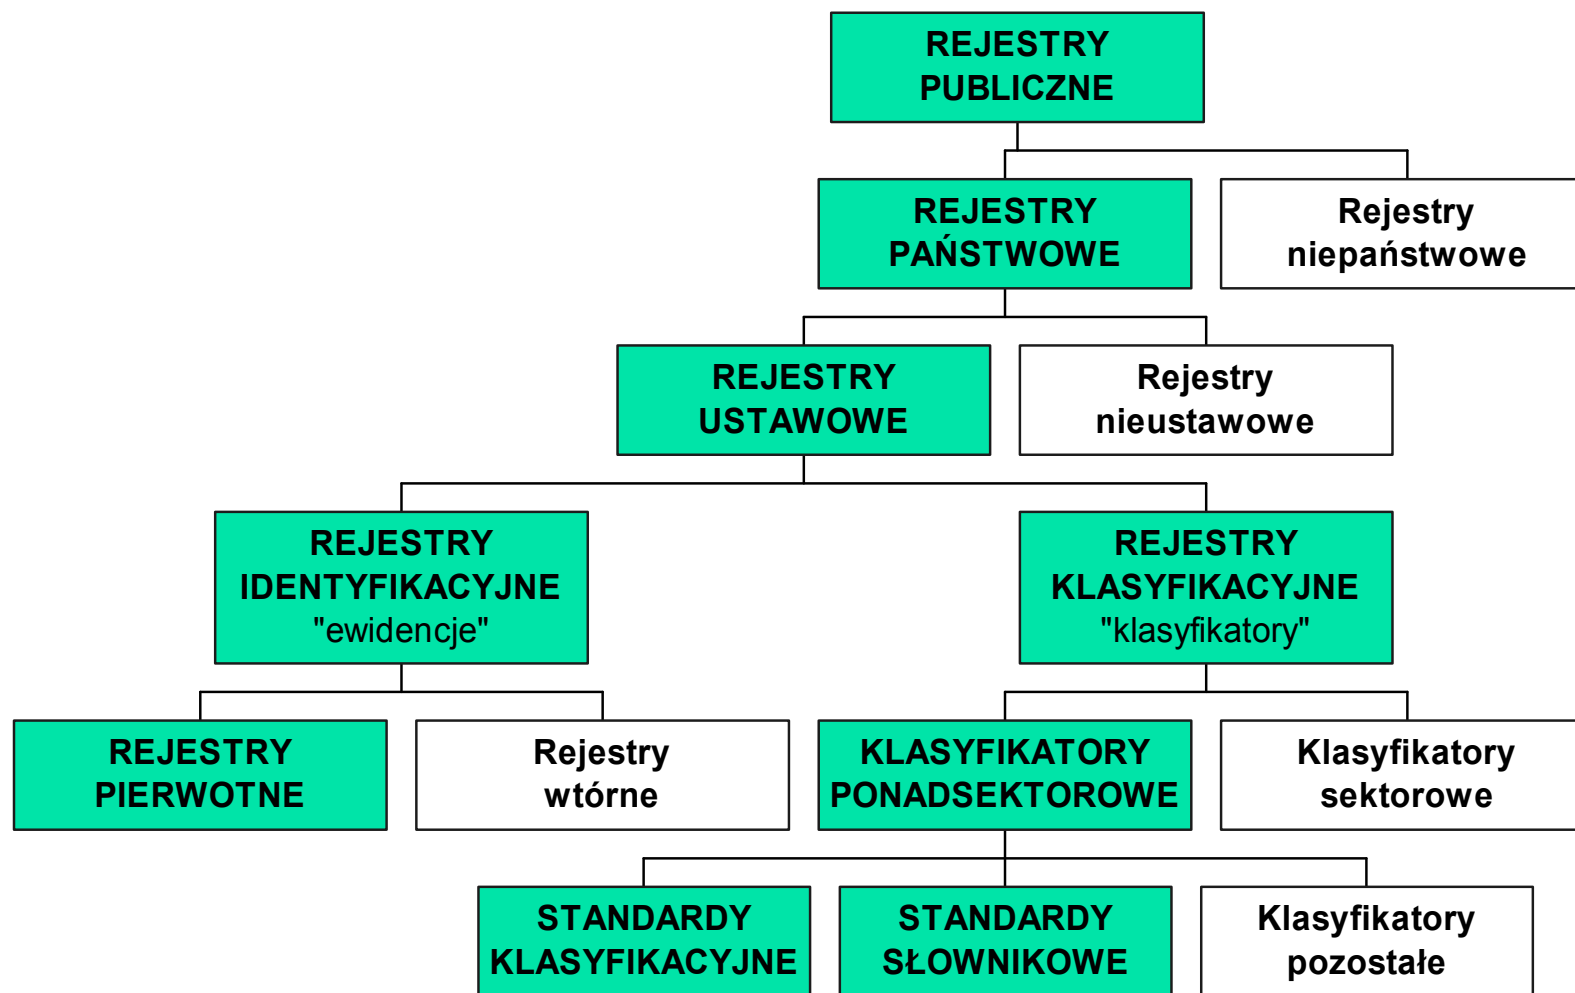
REJESTRY PUBLICZNE

REJESTRY PAŃSTWOWE

Rejestry niepaństwowe

REJESTRY USTAWOWE

Rejestry nieustawowe

REJESTRY IDENTYFIKACYJNE "ewidencje"

REJESTRY KLASYFIKACYJNE "klasyfikatory"

REJESTRY PIERWOTNE

Rejestry wtórne

KLASYFIKATORY PONADSEKTOROWE

Klasyfikatory sektorowe

STANDARDY KLASYFIKACYJNE

STANDARDY SŁOWNIKOWE

Klasyfikatory pozostałe